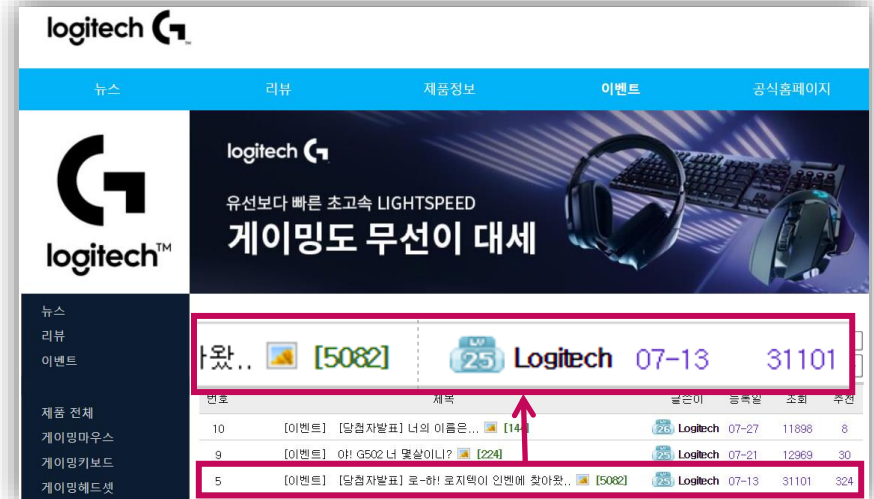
logitech G

뉴스 리뷰 제품정보 이벤트 공식홈페이지

G logitech™

logitech G

유선보다 빠른 초고속 LIGHTSPEED

게이밍도 무선이 대세

뉴스
리뷰
이벤트

제품 전체
게이밍마우스
게이밍키보드
게이밍헤드셋

와왔.. [5082] 25 Logitech 07-13 31101

| 번호 | | 제목 | 글쓴이 | 등록일 | 조회 | 추천 |
|---|---|---|---|---|---|---|
| 10 | [이벤트] | [당첨자발표] 너의 이름은... [14] | 26 Logitech | 07-27 | 11898 | 8 |
| 9 | [이벤트] | 아! G502 너 몇살이니? [224] | 26 Logitech | 07-21 | 12969 | 30 |
| 5 | [이벤트] | [당첨자발표] 로-하! 로지텍이 인벤에 찾아왔.. [5082] | 25 Logitech | 07-13 | 31101 | 324 |